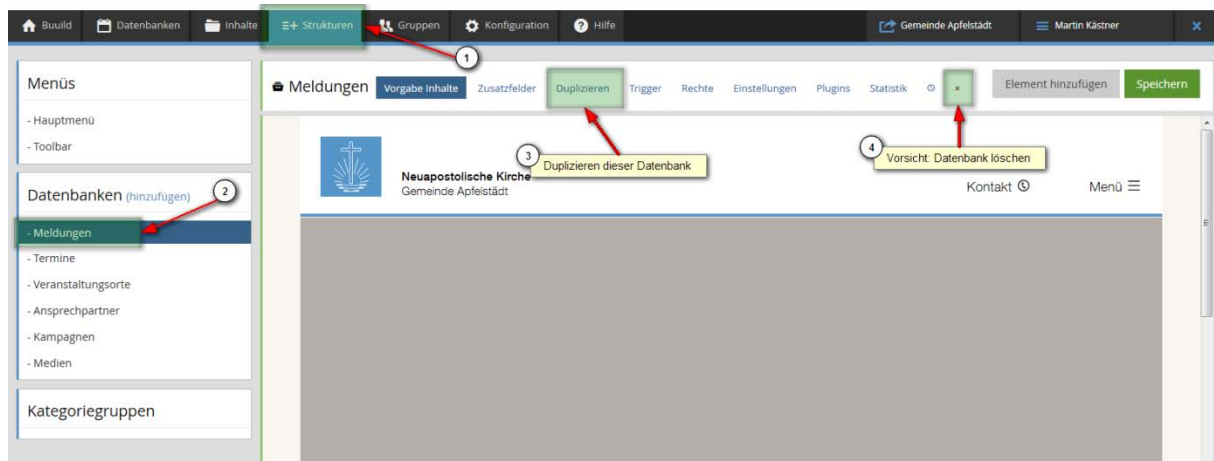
Buuild | Datenbanken | Inhalte | Strukturen | Gruppen | Konfiguration | Hilfe | Gemeinde Apfelstädt | Martin Kästner | ×

Menüs

- Hauptmenü
- Toolbar

Datenbanken (hinzufügen)

- Meldungen
- Termine
- Veranstaltungsorte
- Ansprechpartner
- Kampagnen
- Medien

Kategoriegruppen

Meldungen | Vorgabe Inhalte | Zusatzfelder | Duplizieren | Trigger | Rechte | Einstellungen | Plugins | Statistik | × | Element hinzufügen | Speichern

1

2

3 Duplizieren dieser Datenbank

4 Vorsicht: Datenbank löschen

Neuapostolische Kirche
Gemeinde Apfelstädt

Kontakt

Menü